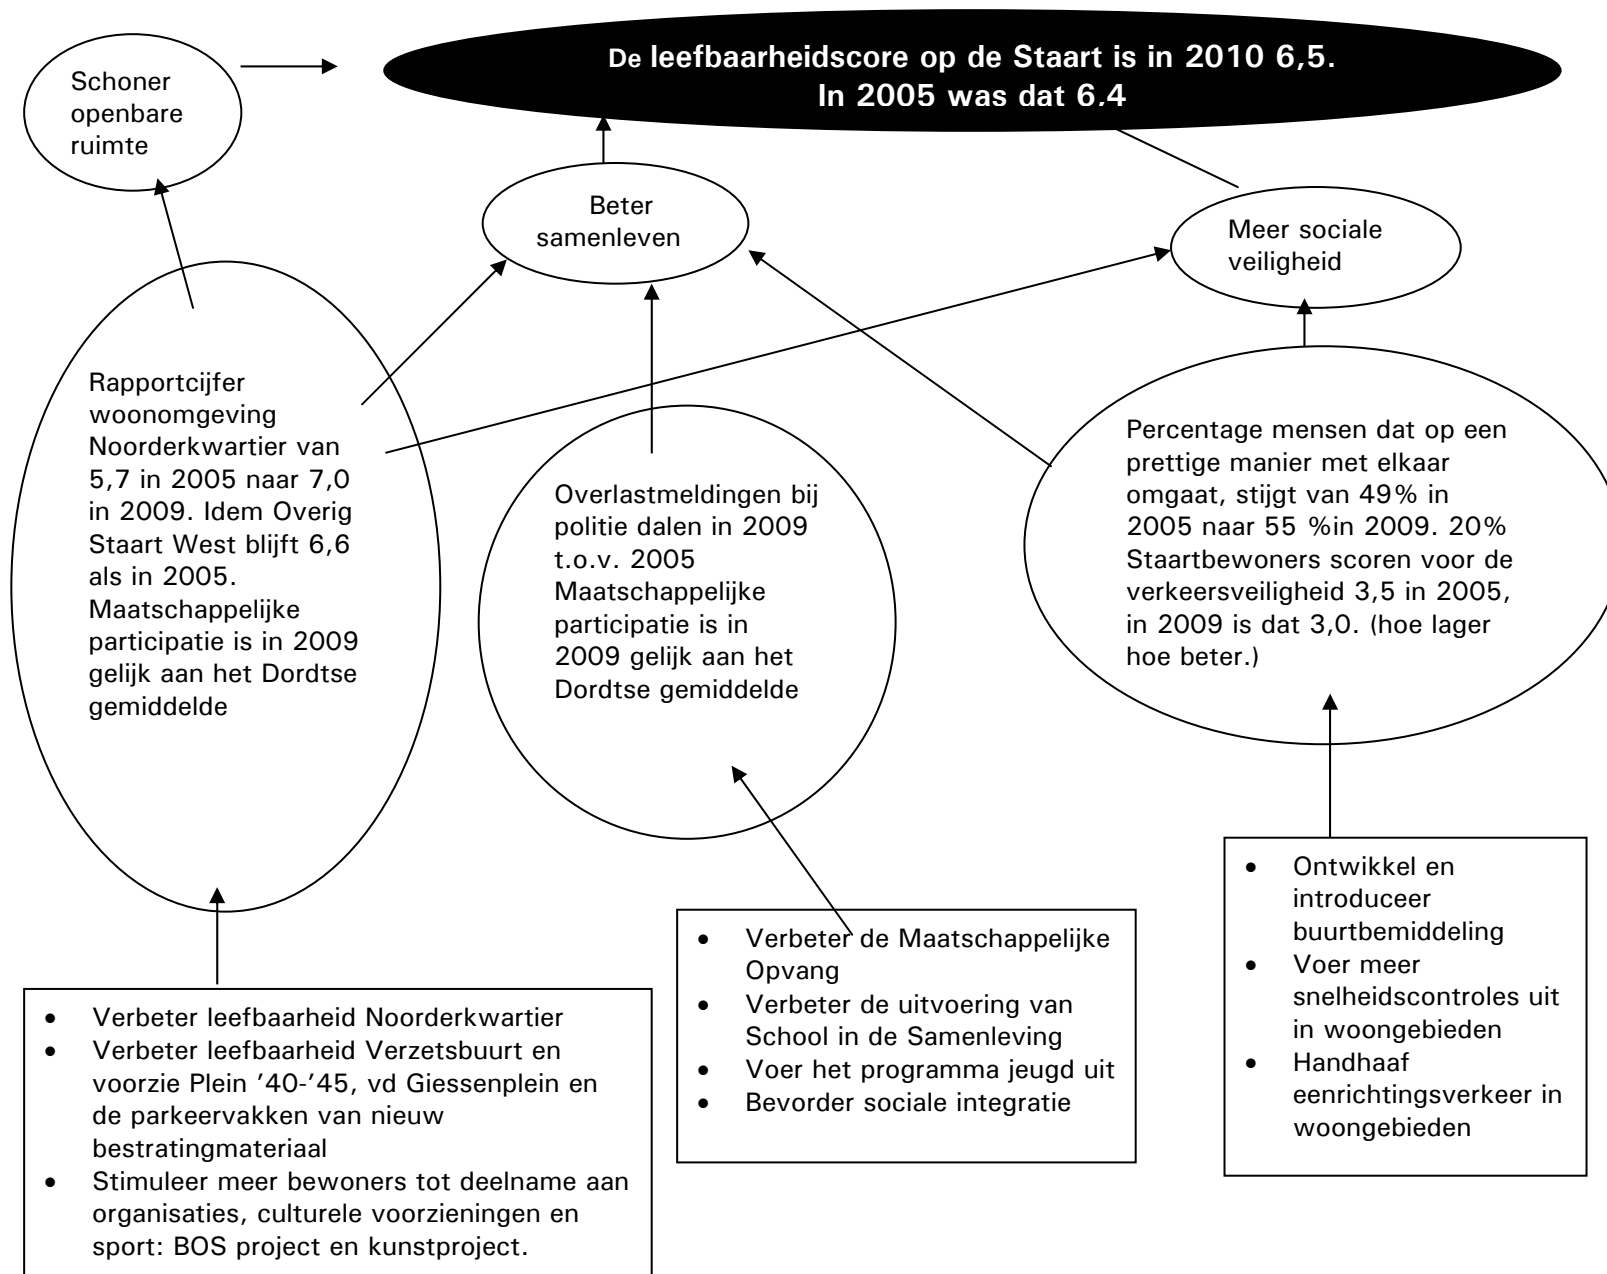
Schoner openbare ruimte

De leefbaarheidscore op de Staart is in 2010 6,5. In 2005 was dat 6.4

Beter samenleven

Meer sociale veiligheid

Rapportcijfer woonomgeving Noorderkwartier van 5,7 in 2005 naar 7,0 in 2009. Idem Overig Staart West blijft 6,6 als in 2005. Maatschappelijke participatie is in 2009 gelijk aan het Dordtse gemiddelde

Overlastmeldingen bij politie dalen in 2009 t.o.v. 2005 Maatschappelijke participatie is in 2009 gelijk aan het Dordtse gemiddelde

Percentage mensen dat op een prettige manier met elkaar omgaat, stijgt van 49% in 2005 naar 55 %in 2009. 20% Staartbewoners scoren voor de verkeersveiligheid 3,5 in 2005, in 2009 is dat 3,0. (hoe lager hoe beter.)

- Verbeter leefbaarheid Noorderkwartier
- Verbeter leefbaarheid Verzetsbuurt en voorzie Plein '40-'45, vd Giessenplein en de parkeervakken van nieuw bestratingmateriaal
- Stimuleer meer bewoners tot deelname aan organisaties, culturele voorzieningen en sport: BOS project en kunstproject.

- Verbeter de Maatschappelijke Opvang
- Verbeter de uitvoering van School in de Samenleving
- Voer het programma jeugd uit
- Bevorder sociale integratie

- Ontwikkel en introduceer buurtbemiddeling
- Voer meer snelheidscontroles uit in woongebieden
- Handhaaf eenrichtingsverkeer in woongebieden